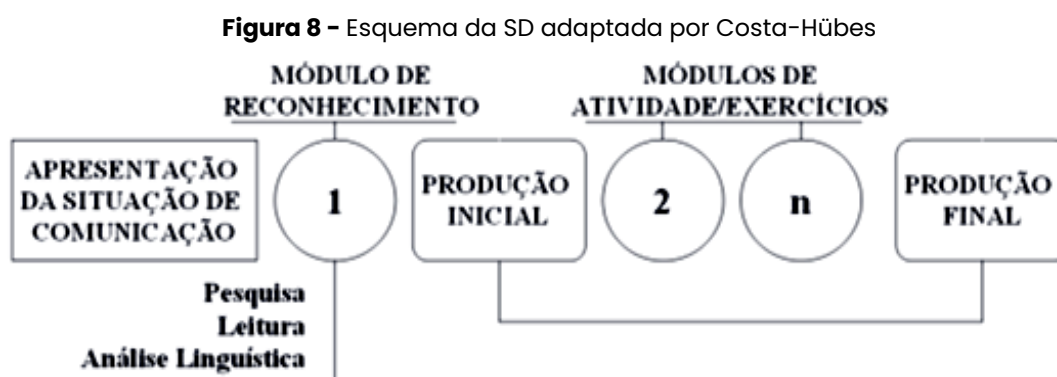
**Figura 8 -** Esquema da SD adaptada por Costa-Hübes

MÓDULO DE RECONHECIMENTO

MÓDULOS DE ATIVIDADE/EXERCÍCIOS

APRESENTAÇÃO DA SITUAÇÃO DE COMUNICAÇÃO

1

PRODUÇÃO INICIAL

2

n

PRODUÇÃO FINAL

Pesquisa
Leitura
Análise Linguística